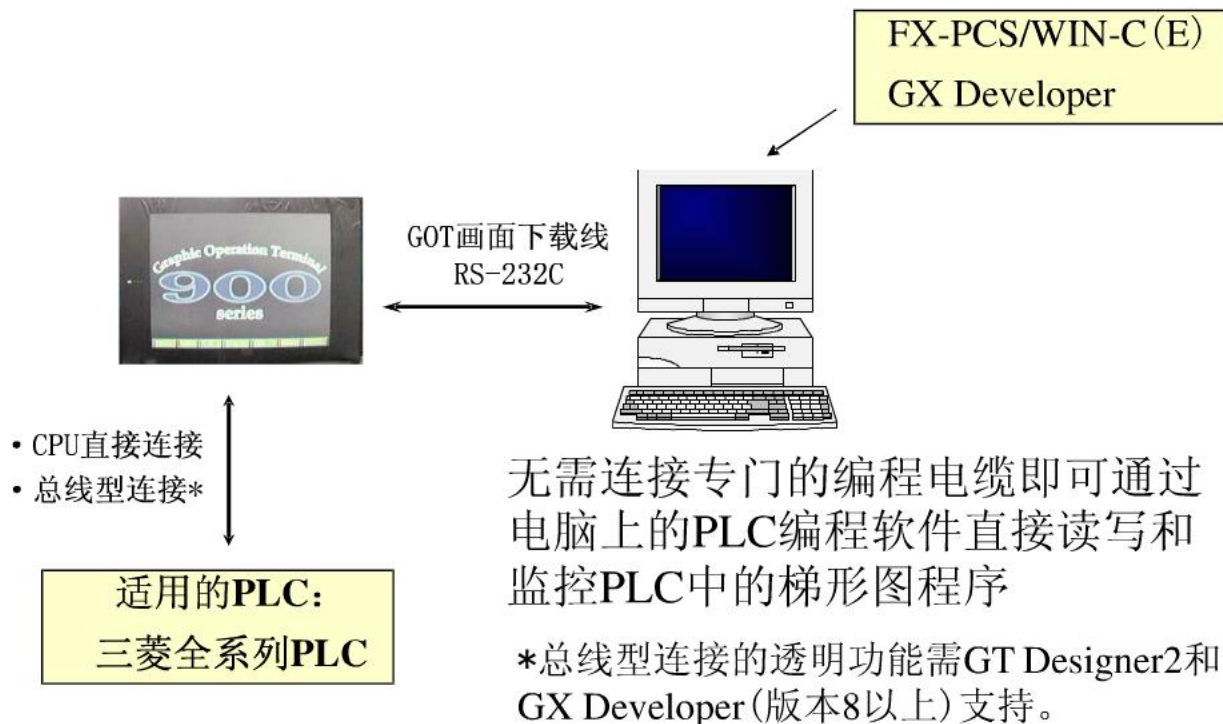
FX-PCS/WIN-C(E)
GX Developer

Graphic Operation Terminal
900
series

GOT画面下载线
RS-232C

• CPU直接连接
• 总线型连接*

适用的PLC:
三菱全系列PLC

无需连接专门的编程电缆即可通过电脑上的PLC编程软件直接读写和监控PLC中的梯形图程序

*总线型连接的透明功能需GT Designer2和GX Developer(版本8以上)支持。